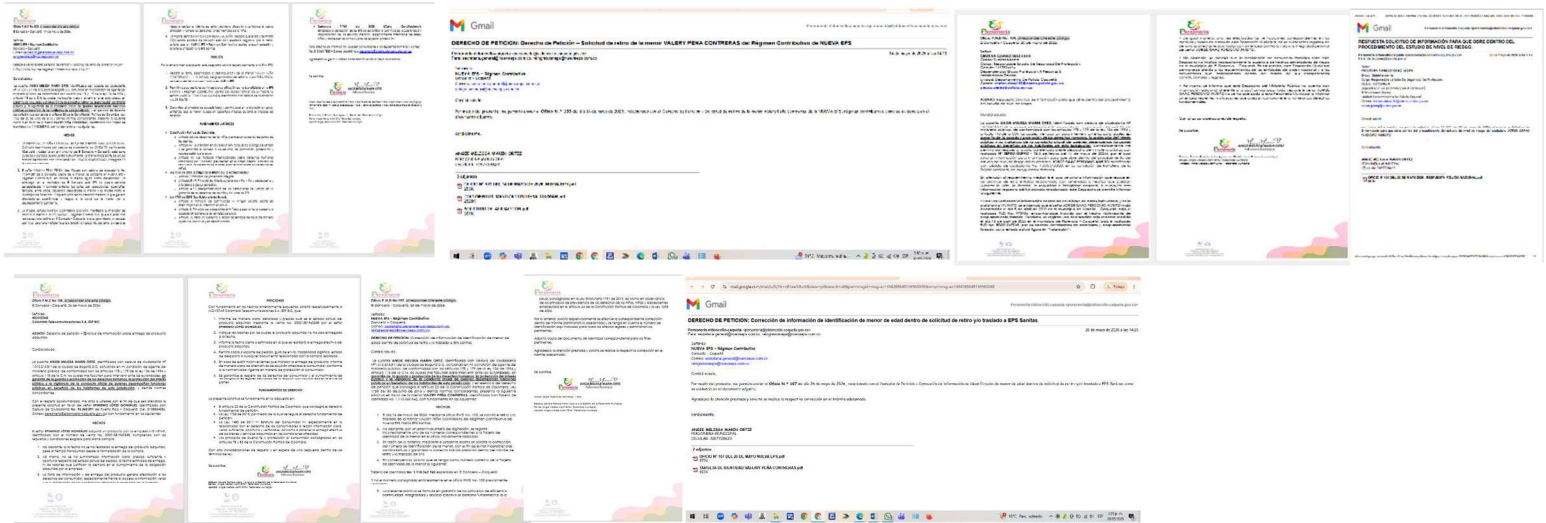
M Gmail

DERECHO DE PETICION: Derecho de Petición – Solicitud de retiro de la menor VALERY PEÑA CONTRERAS del Régimen Contributivo de NUEVA EPS

Adjuntos

M Gmail

RESPUESTA SOLICITUD DE INFORMACION PARA QUE OBRE DENTRO DEL PROCEDIMIENTO DEL ESTUDIO DE NIVEL DE RIESGO.

M Gmail

DERECHO DE PETICION: Corrección de información de identificación de menor de edad dentro de solicitud de retiro y/o traslado a EPS Sanitas

Señores
NUEVA EPS - Régimen Contributivo

Cordial saludo,

Agradezco la atención prestada y quedo atenta a su respuesta.

Cordialmente,

ANGIE MELISSA MARIN ORTIZ

2 adjuntos

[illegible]